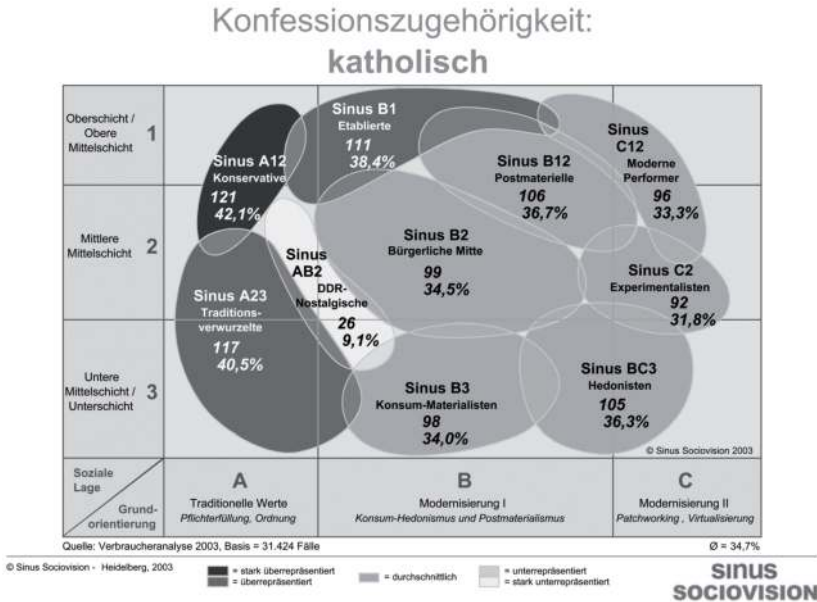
Konfessionszugehörigkeit:
katholisch

Oberschicht / Obere Mittelschicht 1

Mittlere Mittelschicht 2

Untere Mittelschicht / Unterschicht 3

Sinus A12
Konservative
121
42,1%

Sinus B1
Etablierte
111
38,4%

Sinus B12
Postmaterielle
106
36,7%

Sinus C12
Moderne Performer
96
33,3%

Sinus AB2
DDR-Nostalgische
26
9,1%

Sinus B2
Bürgerliche Mitte
99
34,5%

Sinus C2
Experimentalisten
92
31,8%

Sinus A23
Traditionsverwurzelte
117
40,5%

Sinus B3
Konsum-Materialisten
98
34,0%

Sinus BC3
Hedonisten
105
36,3%

© Sinus Sociovision 2003

Soziale Lage
Grundorientierung

A
Traditionelle Werte
Pflichterfüllung, Ordnung

B
Modernisierung I
Konsum-Hedonismus und Postmaterialismus

C
Modernisierung II
Patchworking, Virtualisierung

Quelle: Verbraucheranalyse 2003, Basis = 31.424 Fälle

Ø = 34,7%

© Sinus Sociovision - Heidelberg, 2003

= stark überrepräsentiert
= überrepräsentiert
= durchschnittlich
= unterrepräsentiert
= stark unterrepräsentiert

SINUS SOCIOVISION